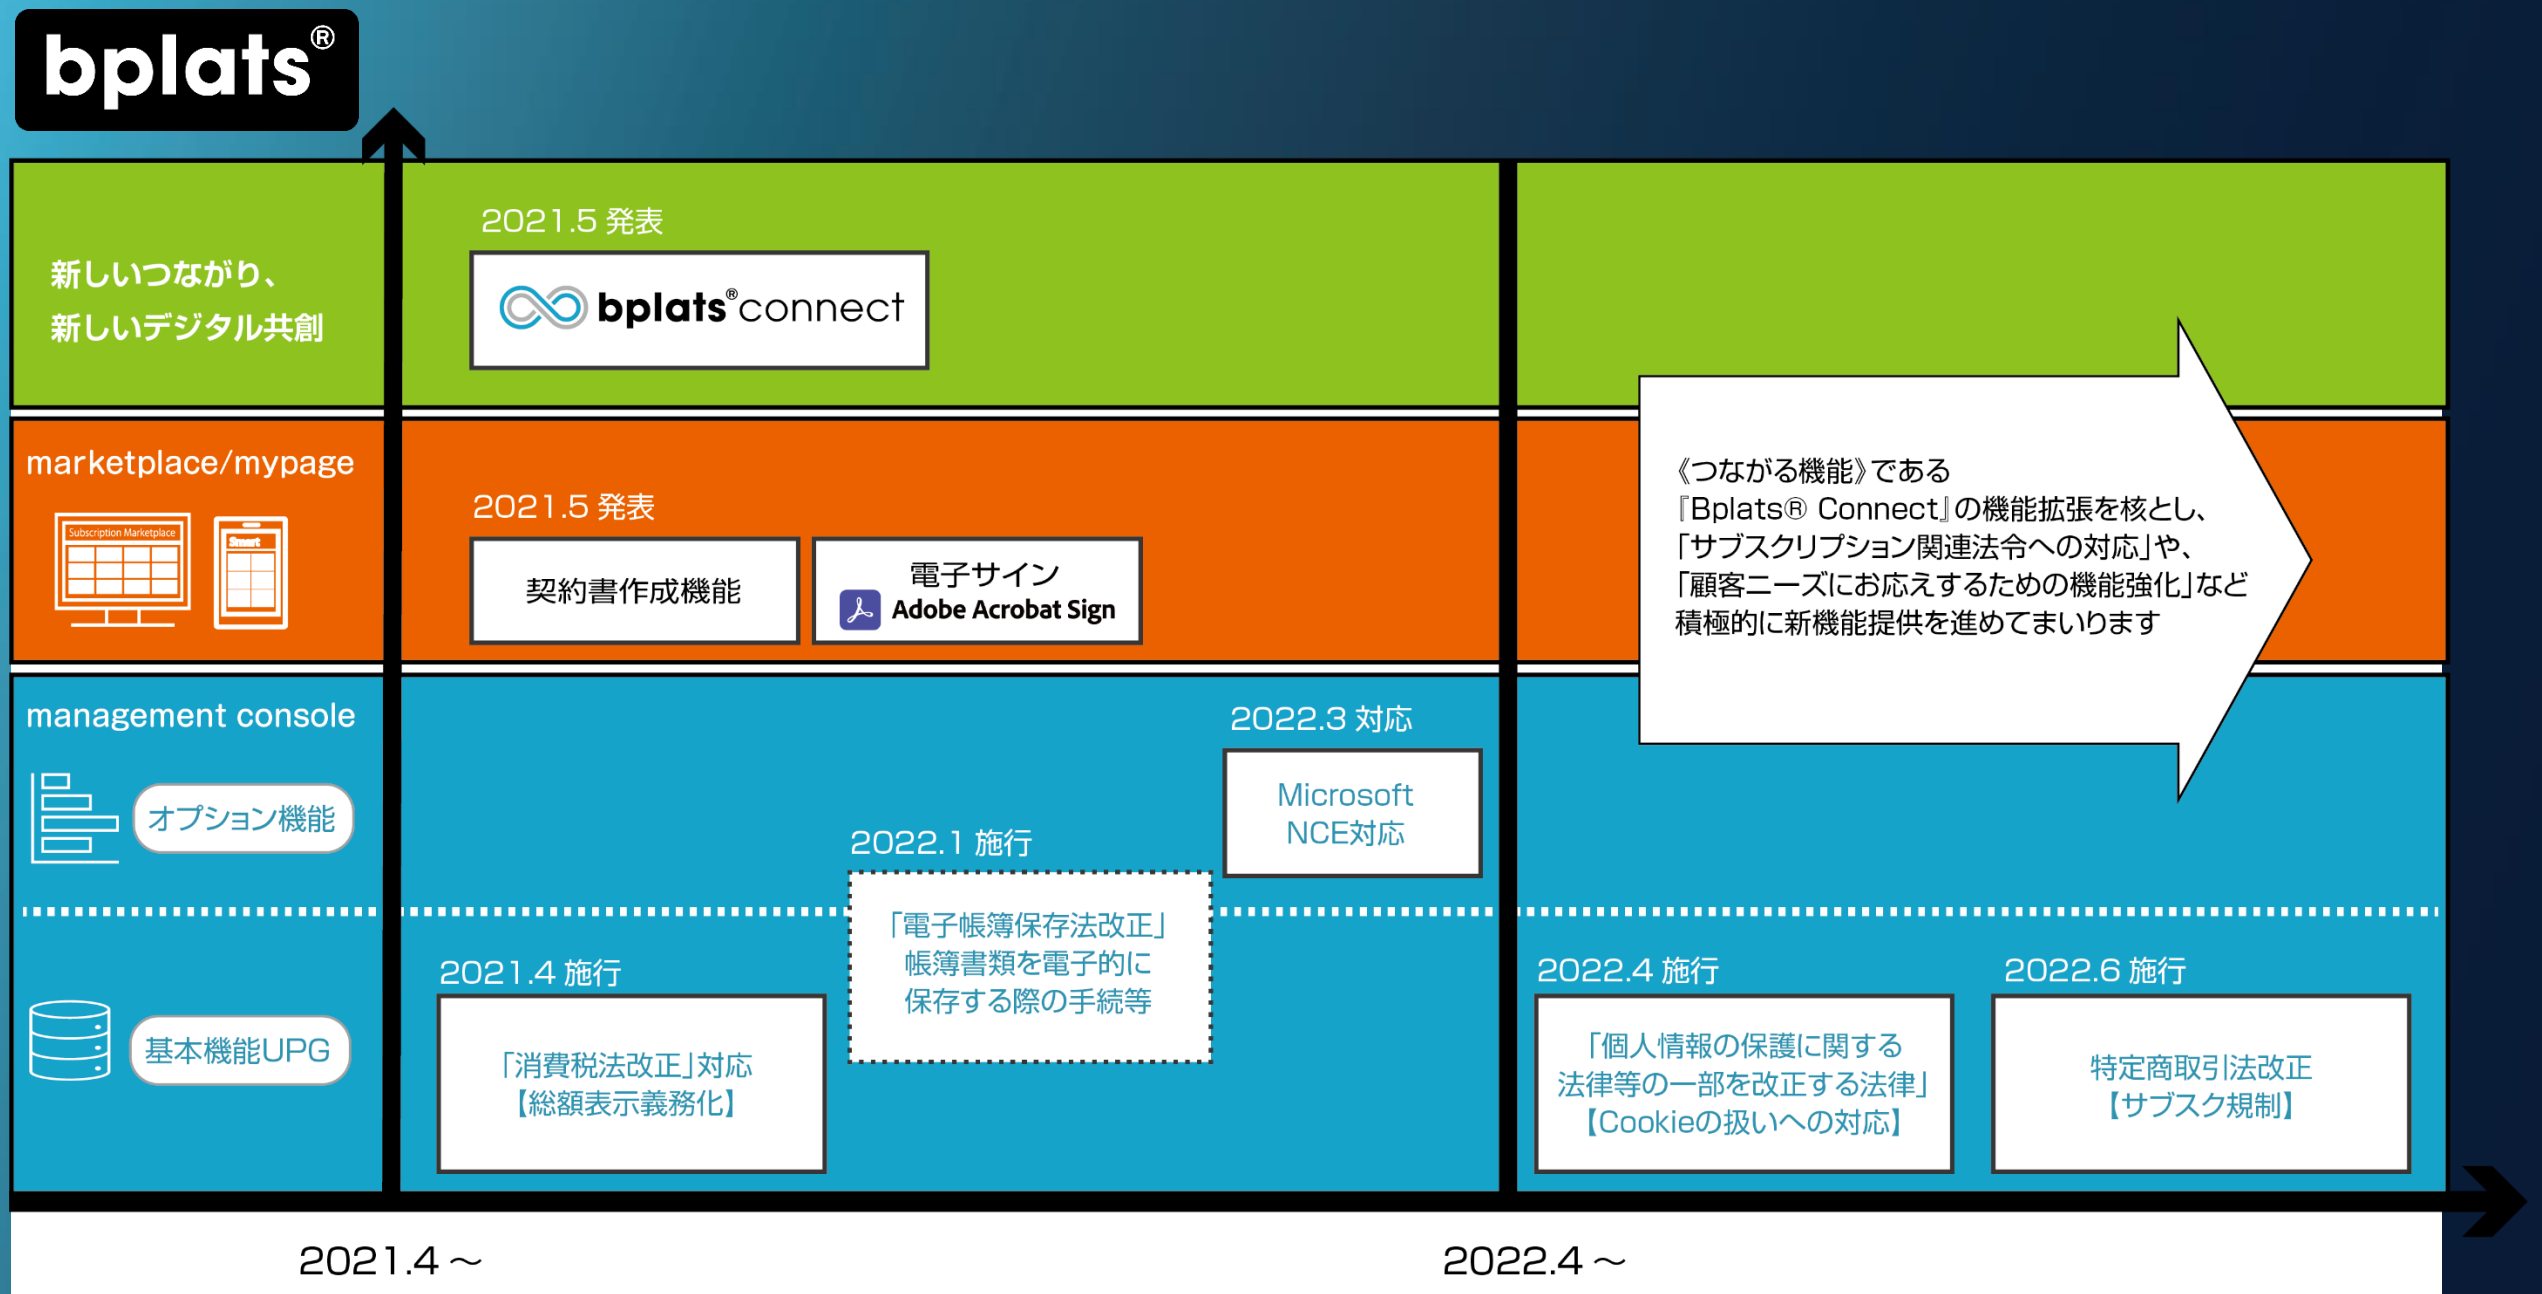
bplats®

新しいつながり、
新しいデジタル共創

2021.5 発表

bplats® connect

marketplace/mypage

Subscription Marketplace

Smart

2021.5 発表

契約書作成機能

電子サイン
Adobe Acrobat Sign

《つながる機能》である
『Bplats® Connect』の機能拡張を核とし、
「サブスクリプション関連法令への対応」や、
「顧客ニーズにお応えするための機能強化」など
積極的に新機能提供を進めてまいります

management console

オプション機能

2022.3 対応

Microsoft
NCE対応

2022.1 施行

「電子帳簿保存法改正」
帳簿書類を電子的に
保存する際の手続等

基本機能UPG

2021.4 施行

「消費税法改正」対応
【総額表示義務化】

2022.4 施行

「個人情報の保護に関する
法律等の一部を改正する法律」
【Cookieの扱いへの対応】

2022.6 施行

特定商取引法改正
【サブスク規制】

2021.4～

2022.4～